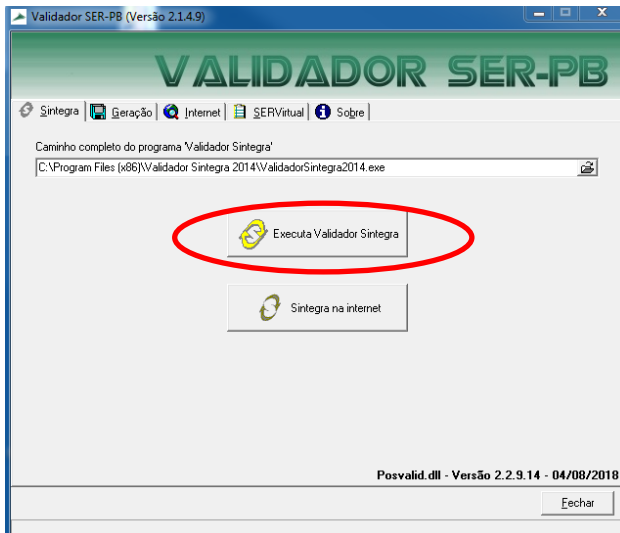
Validador SER-PB (Versão 2.1.4.9)

VALIDADOR SER-PB

Sintegra | Geração | Internet | SERVirtual | Sobre

Caminho completo do programa 'Validador Sintegra'

C:\Program Files (x86)\Validador Sintegra 2014\ValidadorSintegra2014.exe

Executa Validador Sintegra

Sintegra na internet

Posvalid.dll - Versão 2.2.9.14 - 04/08/2018

Fechar